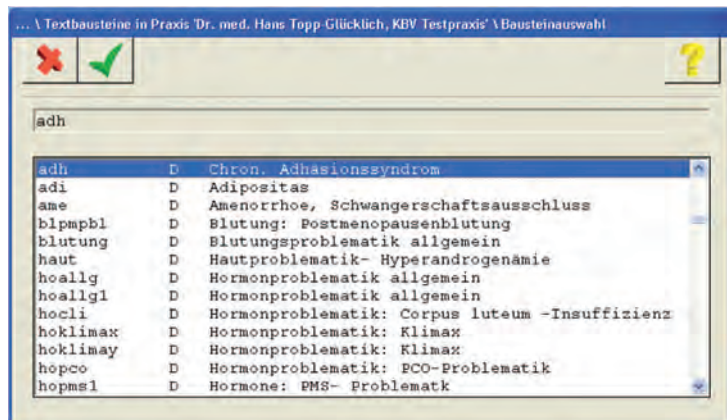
... \ Textbausteine in Praxis 'Dr. med. Hans Topp-Glücklich, KBV Testpraxis' \ Bausteinauswahl

adh

| | | |
|---|---|---|
| adh | D | Chron. Adhäsionssyndrom |
| adi | D | Adipositas |
| ame | D | Amenorrhoe, Schwangerschaftsausschluss |
| blpmpbl | D | Blutung: Postmenopausenblutung |
| blutung | D | Blutungsproblematik allgemein |
| haut | D | Hautproblematik- Hyperandrogenämie |
| hoallg | D | Hormonproblematik allgemein |
| hoallg1 | D | Hormonproblematik allgemein |
| hocli | D | Hormonproblematik: Corpus luteum -Insuffizienz |
| hoklimax | D | Hormonproblematik: Klimax |
| hoklimay | D | Hormonproblematik: Klimax |
| hopco | D | Hormonproblematik: PCO-Problematik |
| hopms1 | D | Hormone: PMS- Problematk |